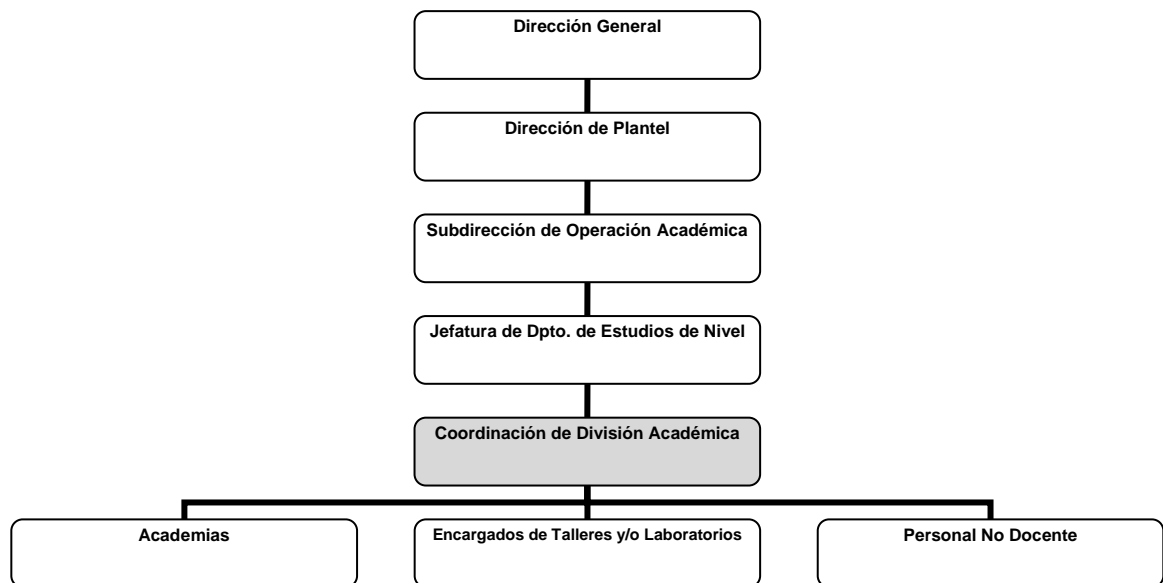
Dirección General

Dirección de Plantel

Subdirección de Operación Académica

Jefatura de Dpto. de Estudios de Nivel

Coordinación de División Académica

Academias

Encargados de Talleres y/o Laboratorios

Personal No Docente